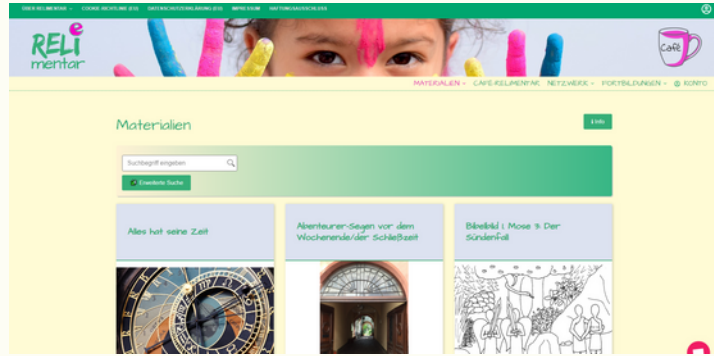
ÜBER RELIMENTAR ⌄ COOKIE-RICHTLINIE (EU) DATENSCHUTZERKLÄRUNG (EU) IMPRESSUM HAFTUNGSAUSSCHLUSS

RELi e mentar

Café

MATERIALEN ⌄ CAFÉ RELIMENTAR NETZWERK ⌄ FORTBILDUNGEN ⌄ KONTO

Materialien

Info

Suchbegriff eingeben

Erweiterte Suche

Alles hat seine Zeit

Abenteurer-Segen vor dem Wochenende/der Schließzeit

Bibelbild 1. Mose 3: Der Sündenfall